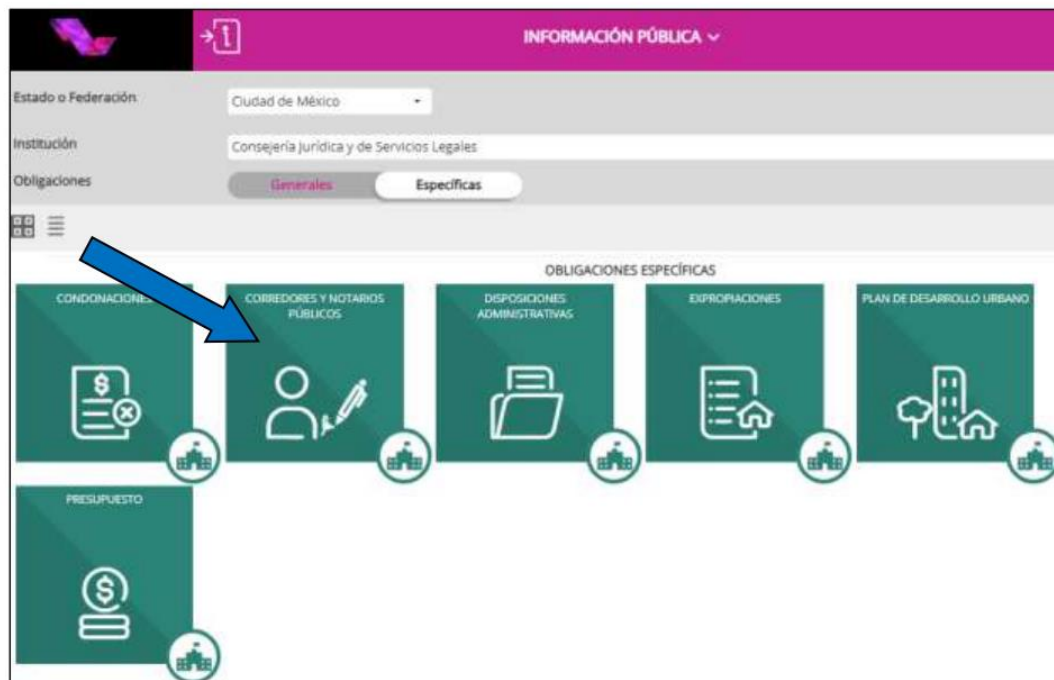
INFORMACIÓN PÚBLICA

Estado o Federación
Ciudad de México

Institución
Consejería Jurídica y de Servicios Legales

Obligaciones
Generales
Específicas

OBLIGACIONES ESPECÍFICAS

CONDONACIONES

CORREDORES Y NOTARIOS PÚBLICOS

DISPOSICIONES ADMINISTRATIVAS

EXPROPIACIONES

PLAN DE DESARROLLO URBANO

PRESUPUESTO